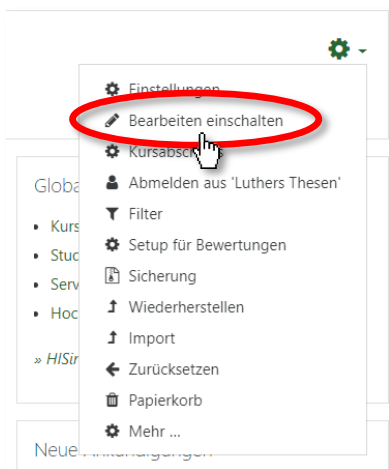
Einstellungen
Bearbeiten einschalten
Kursabsch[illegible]
Abmelden aus 'Luthers Thesen'
Filter
Setup für Bewertungen
Sicherung
Wiederherstellen
Import
Zurücksetzen
Papierkorb
Mehr ...

Globa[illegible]
Kurs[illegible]
Stud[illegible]
Serv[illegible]
Hoc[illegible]
» HISin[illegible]

Neue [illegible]